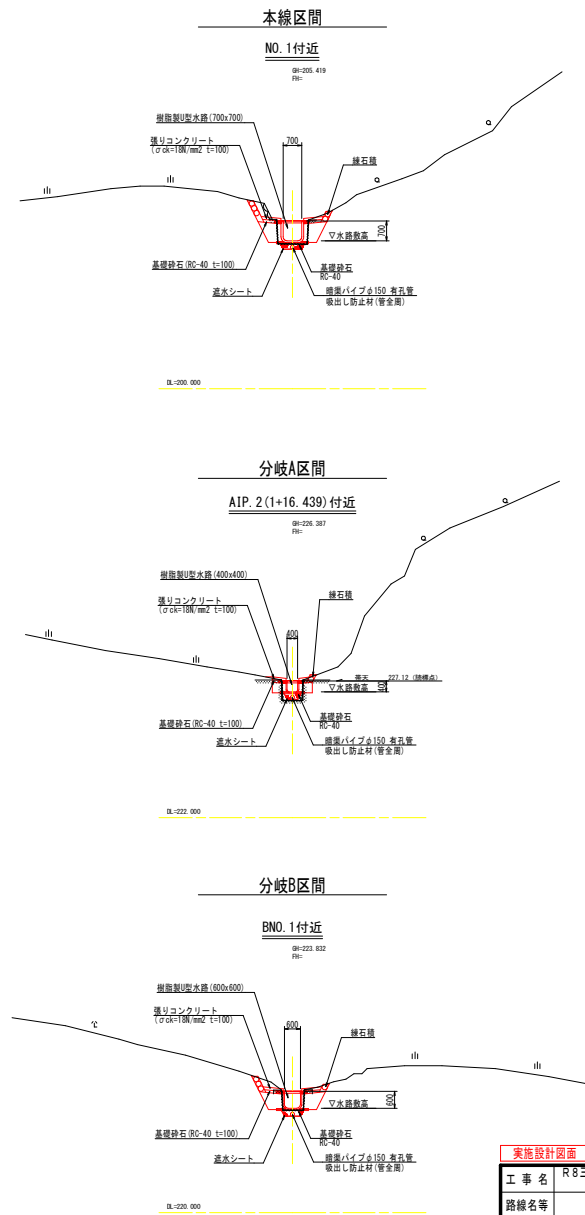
本線区間

NO.1付近

GH=205.419
FH=

樹脂製U型水路(700x700)

張りコンクリート
(σck=18N/mm2 t=100)

700

練石積

▽水路敷高

700

基礎砕石(RC-40 t=100)

基礎砕石
RC-40

遮水シート

暗渠パイプφ150 有孔管
吸出し防止材(管全周)

DL=200.000

分岐A区間

AIP.2(1+16.439)付近

GH=226.387
FH=

樹脂製U型水路(400x400)

張りコンクリート
(σck=18N/mm2 t=100)

400

練石積

天端 227.12 (踏標点)

▽水路敷高

400

基礎砕石(RC-40 t=100)

基礎砕石
RC-40

遮水シート

暗渠パイプφ150 有孔管
吸出し防止材(管全周)

DL=222.000

分岐B区間

BNO.1付近

GH=223.832
FH=

樹脂製U型水路(600x600)

張りコンクリート
(σck=18N/mm2 t=100)

600

練石積

▽水路敷高

600

基礎砕石(RC-40 t=100)

基礎砕石
RC-40

遮水シート

暗渠パイプφ150 有孔管
吸出し防止材(管全周)

DL=220.000

実施設計図面

| 工 事 名 | R8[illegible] |
|---|---|
| 路線名等 | |